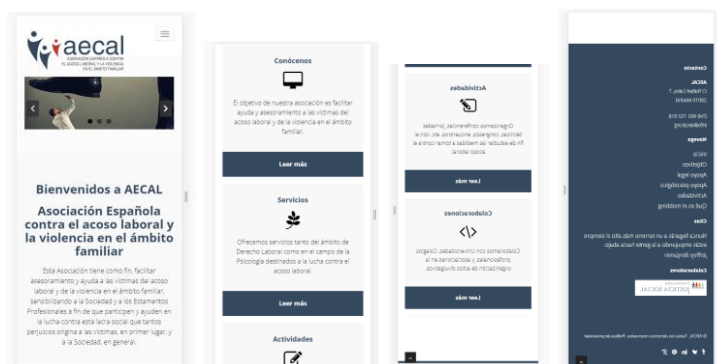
aecal

ASOCIACIÓN ESPAÑOLA CONTRA EL ACOSO LABORAL Y LA VIOLENCIA EN EL ÁMBITO FAMILIAR

Bienvenidos a AECAL

Asociación Española contra el acoso laboral y la violencia en el ámbito familiar

Esta Asociación tiene como fin, facilitar asesoramiento y ayuda a las víctimas del acoso laboral y de la violencia en el ámbito familiar, sensibilizando a la Sociedad y a los Estamentos Profesionales a fin de que participen y ayuden en la lucha contra esta lacra social que tantos perjuicios origina a las víctimas, en primer lugar, y a la Sociedad, en general.

Conócenos

El objetivo de nuestra asociación es facilitar ayuda y asesoramiento a las víctimas del acoso laboral y de la violencia en el ámbito familiar.

Leer más

Servicios

Ofrecemos servicios tanto del ámbito de Derecho Laboral como en el campo de la Psicología destinados a la lucha contra el acoso laboral.

Leer más

Actividades

Actividades

Organizamos conferencias, jornadas, charlas, congresos, encuentros, etc. con el fin de estudiar las medidas a tomar contra el acoso laboral.

Leer más

Colaboraciones

Colaboramos con Universidades, Colegios profesionales, y asociaciones en la organización de actos divulgativos.

Leer más

Contacto

AECAL
C/ Rafael Calvo, 7
28010 Madrid

696 902 153 018
info@aecal.org

Navega

Inicio
Objetivos
Apoyo legal
Apoyo psicológico
Actividades
Qué es el mobbing

Citas

Nunca llegarás a un terreno más alto si siempre estás empujando a la gente hacia abajo.
Jeffrey Benjamin

Colaboradores

JUSTICIA SOCIAL

© AECAL. Todos los derechos reservados. Política de privacidad